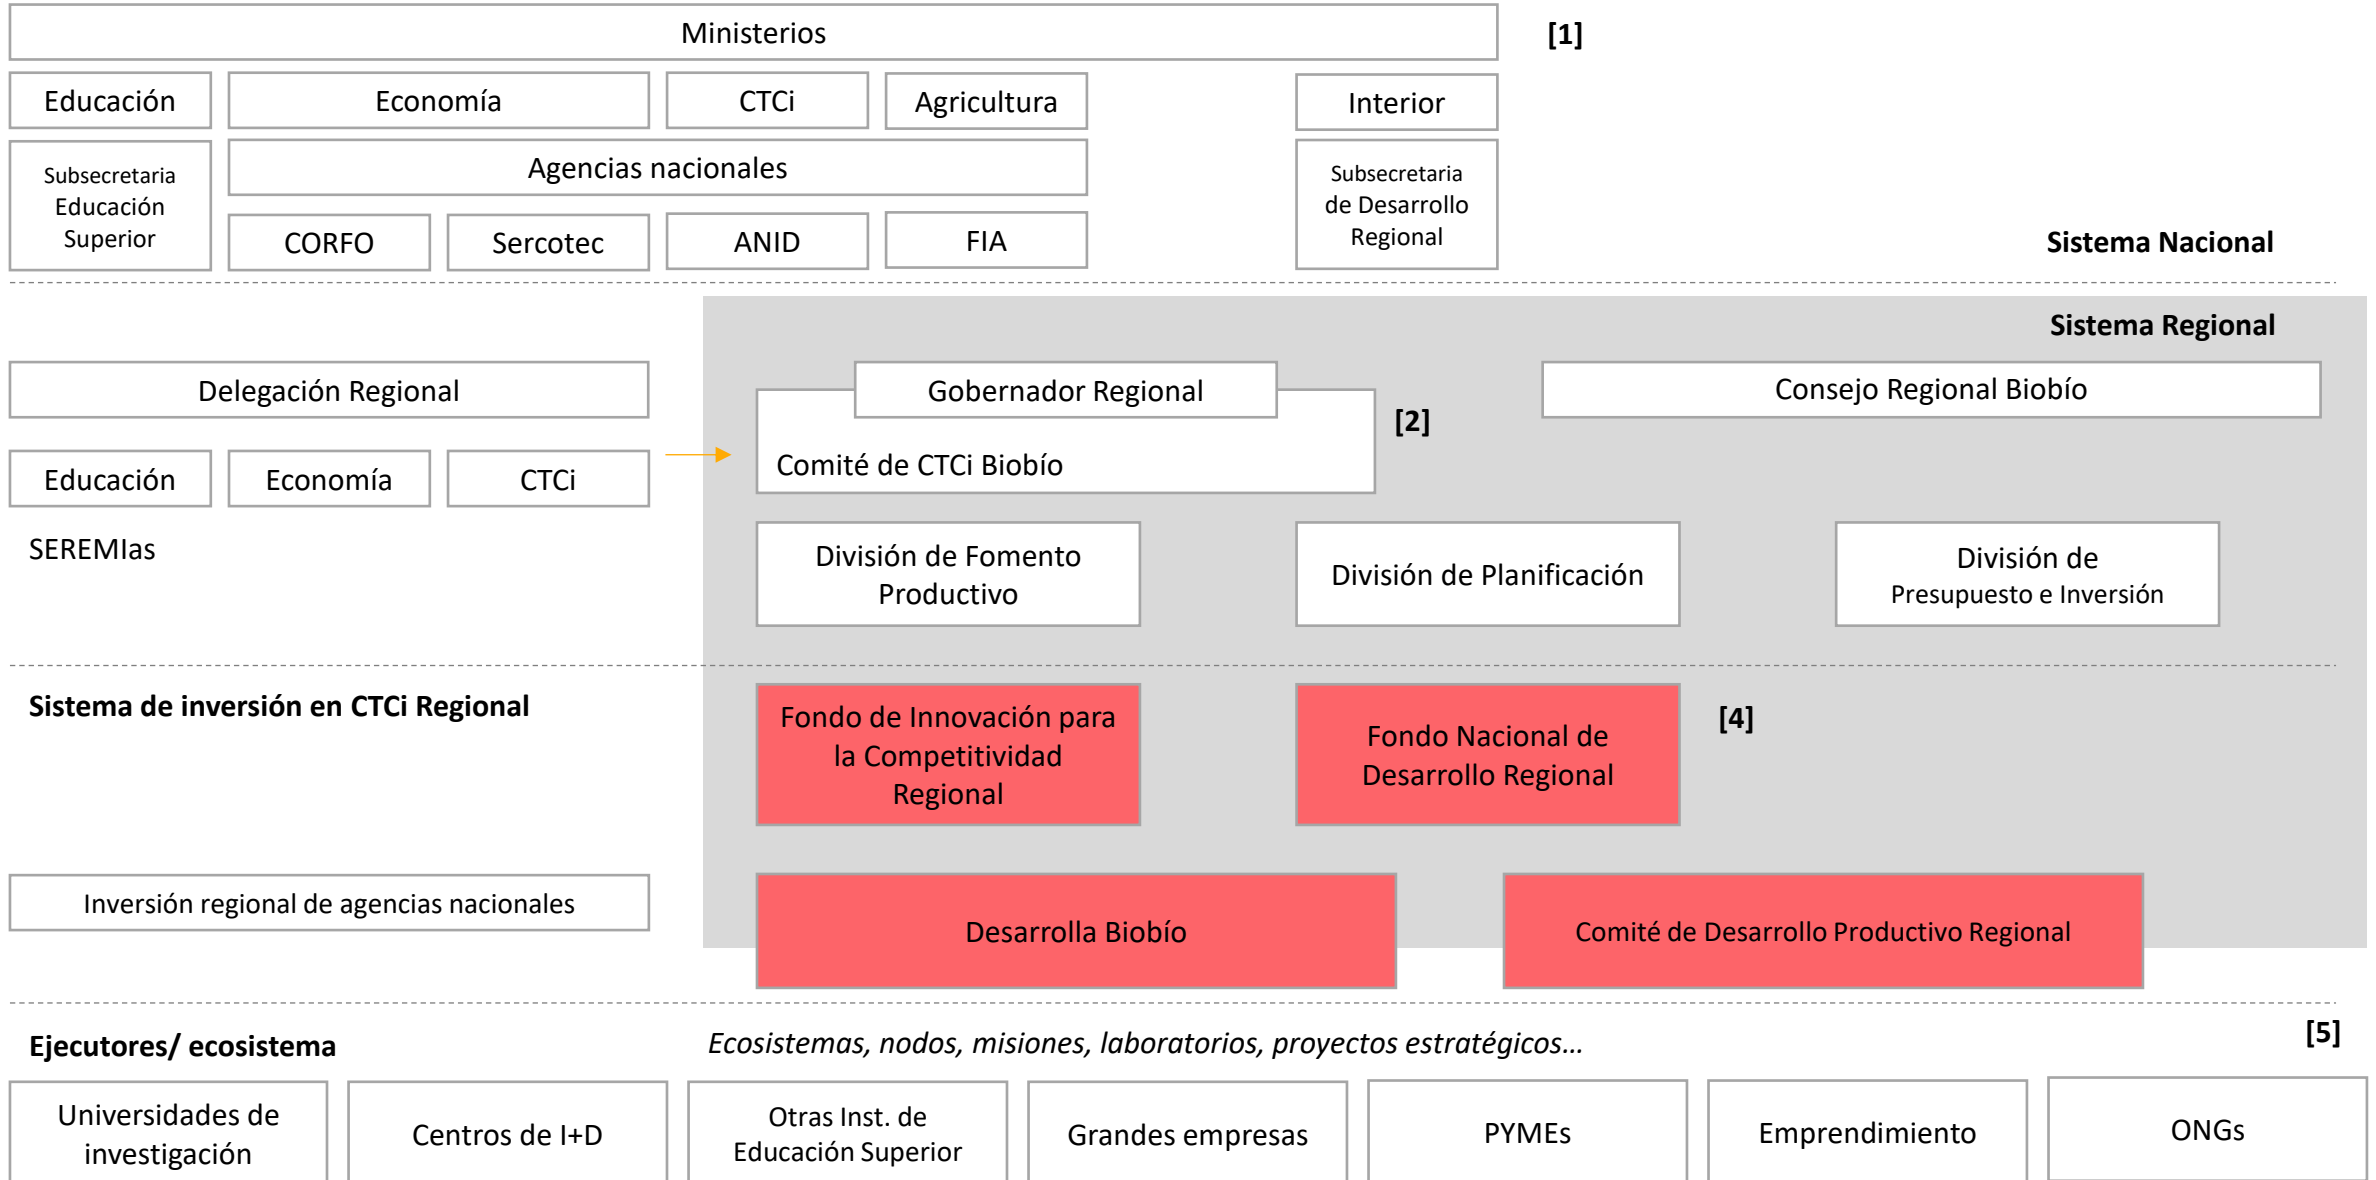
Ministerios

[1]

Educación

Economía

CTCi

Agricultura

Interior

Subsecretaria Educación Superior

Agencias nacionales

CORFO

Sercotec

ANID

FIA

Subsecretaria de Desarrollo Regional

Sistema Nacional

Sistema Regional

Delegación Regional

Gobernador Regional

Comité de CTCi Biobío

[2]

Consejo Regional Biobío

Educación

Economía

CTCi

SEREMIas

División de Fomento Productivo

División de Planificación

División de Presupuesto e Inversión

Sistema de inversión en CTCi Regional

Fondo de Innovación para la Competitividad Regional

Fondo Nacional de Desarrollo Regional

[4]

Inversión regional de agencias nacionales

Desarrolla Biobío

Comité de Desarrollo Productivo Regional

Ejecutores/ ecosistema

Ecosistemas, nodos, misiones, laboratorios, proyectos estratégicos…

[5]

Universidades de investigación

Centros de I+D

Otras Inst. de Educación Superior

Grandes empresas

PYMEs

Emprendimiento

ONGs